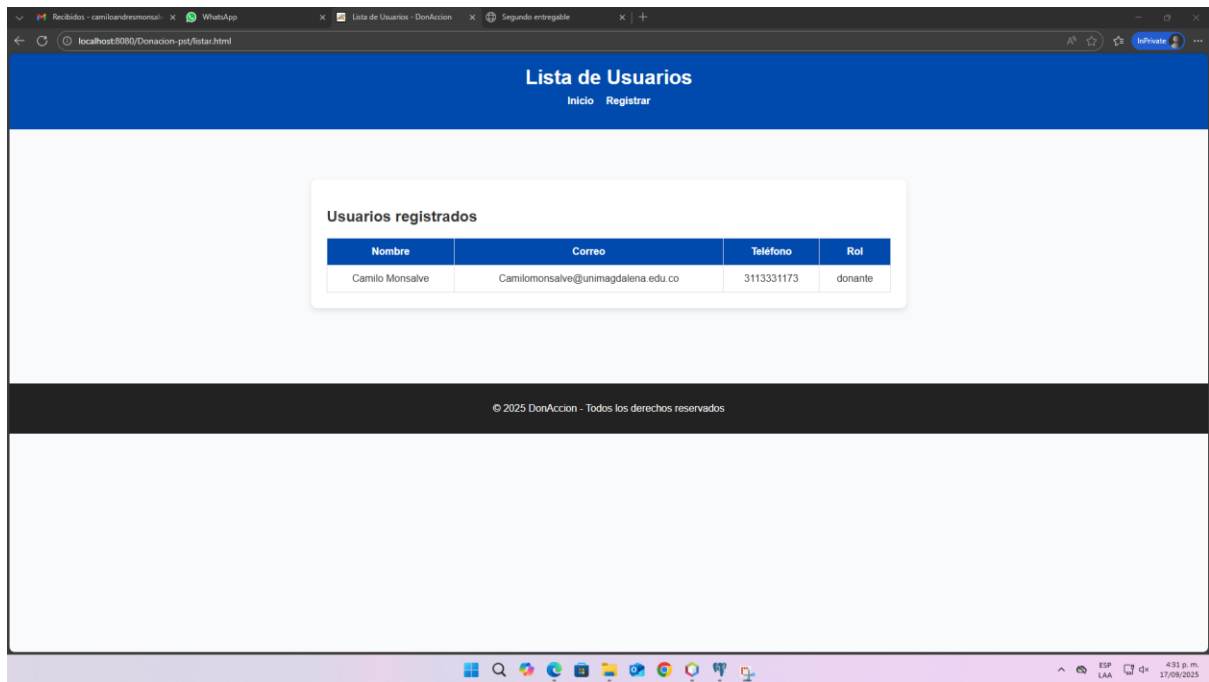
Recibidos - camiloandresmonsalv × WhatsApp × Lista de Usuarios - DonAccion × Segundo entregable × +

localhost:8080/Donacion-pst/listar.html

InPrivate

Lista de Usuarios

Inicio Registrar

Usuarios registrados

| Nombre | Correo | Teléfono | Rol |
|---|---|---|---|
| Camilo Monsalve | Camilomonsalve@unimagdalena.edu.co | 3113331173 | donante |

© 2025 DonAccion - Todos los derechos reservados

ESP LAA 4:31 p. m. 17/09/2025